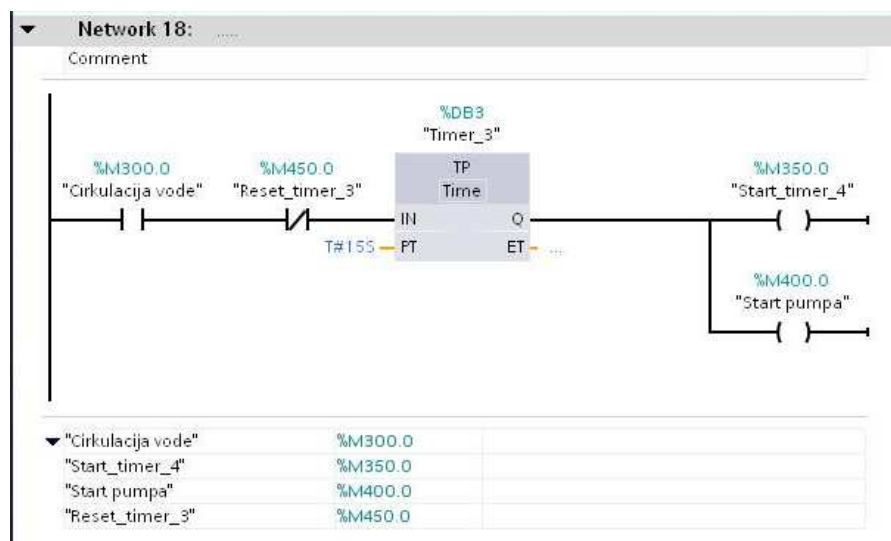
Network 18: .....

Comment

%DB3
"Timer_3"

%M300.0
"Cirkulacija vode"

%M450.0
"Reset_timer_3"

TP
Time

IN
Q

T#15S
PT
ET
...

%M350.0
"Start_timer_4"

%M400.0
"Start pumpa"

| | | |
|---|---|---|
| "Cirkulacija vode" | %M300.0 | |
| "Start_timer_4" | %M350.0 | |
| "Start pumpa" | %M400.0 | |
| "Reset_timer_3" | %M450.0 | |